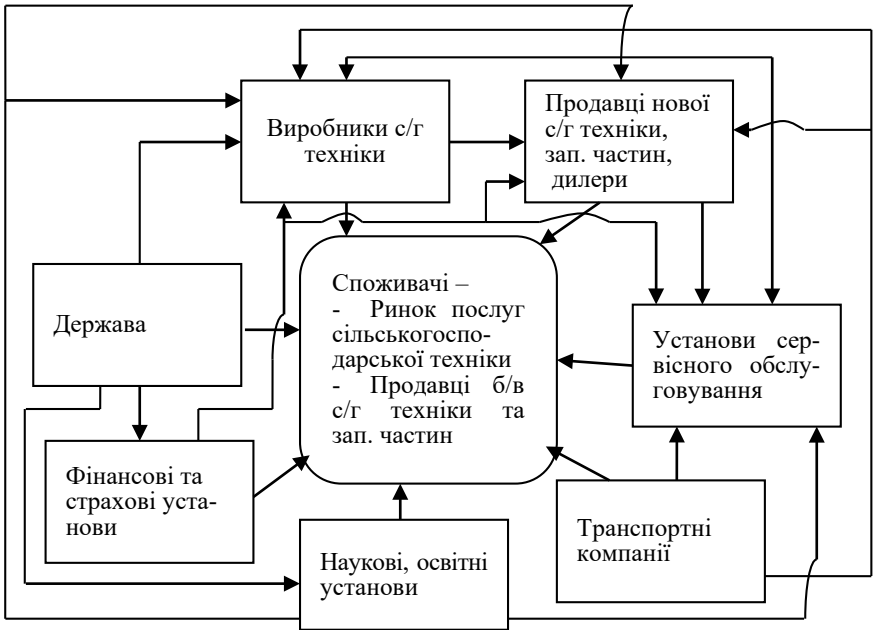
Виробники с/г техніки

Продавці нової с/г техніки, зап. частин, дилери

Держава

Споживачі –
- Ринок послуг сільськогосподарської техніки
- Продавці б/в с/г техніки та зап. частин

Установи сервісного обслуговування

Фінансові та страхові установи

Транспортні компанії

Наукові, освітні установи